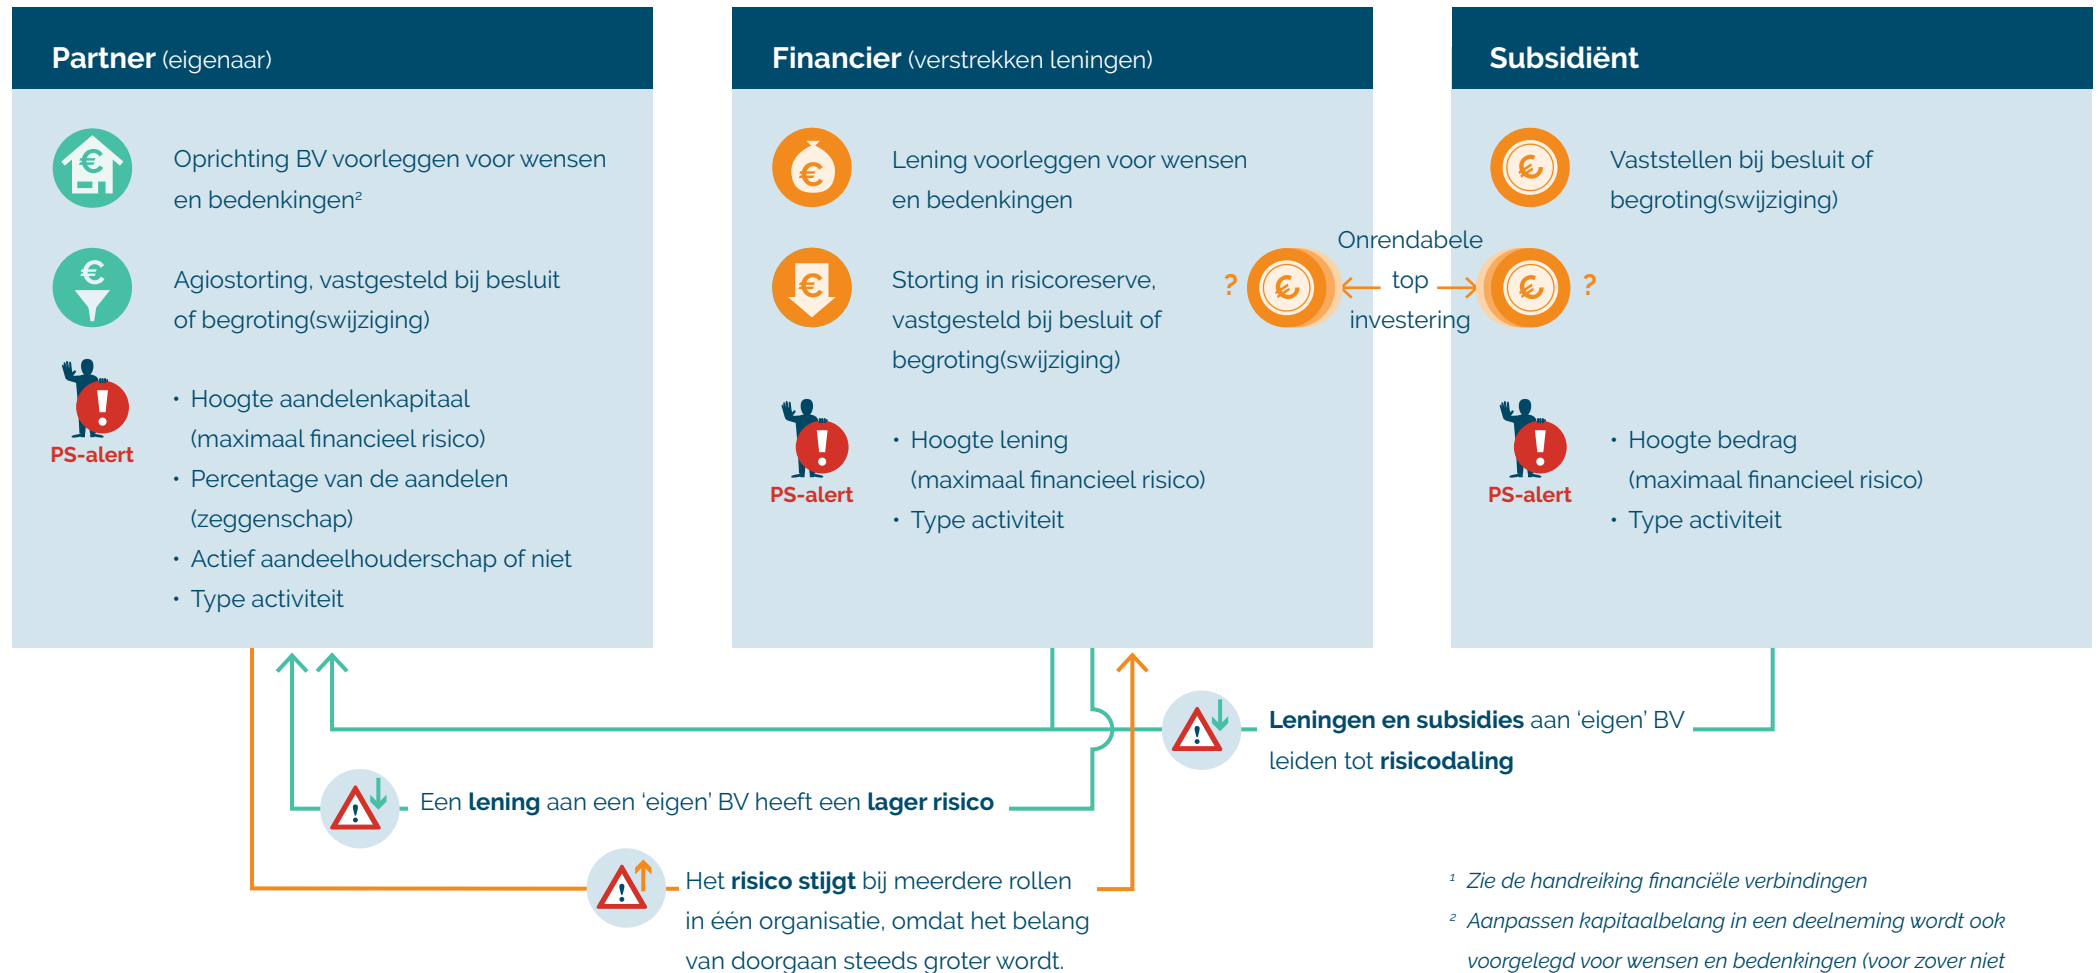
**Partner** (eigenaar)

Oprichting BV voorleggen voor wensen en bedenkingen²

Agiostorting, vastgesteld bij besluit of begroting(swijziging)

PS-alert

- Hoogte aandelenkapitaal (maximaal financieel risico)
- Percentage van de aandelen (zeggenschap)
- Actief aandeelhouderschap of niet
- Type activiteit

**Financier** (verstrekken leningen)

Lening voorleggen voor wensen en bedenkingen

Storting in risicoreserve, vastgesteld bij besluit of begroting(swijziging)

PS-alert

- Hoogte lening (maximaal financieel risico)
- Type activiteit

?

Onrendabele top investering

?

**Subsidiënt**

Vaststellen bij besluit of begroting(swijziging)

PS-alert

- Hoogte bedrag (maximaal financieel risico)
- Type activiteit

**Leningen en subsidies** aan 'eigen' BV leiden tot **risicodaling**

Een **lening** aan een 'eigen' BV heeft een **lager risico**

Het **risico stijgt** bij meerdere rollen in één organisatie, omdat het belang van doorgaan steeds groter wordt.

¹ *Zie de handreiking financiële verbindingen*

² *Aanpassen kapitaalbelang in een deelneming wordt ook voorgelegd voor wensen en bedenkingen (voor zover niet*